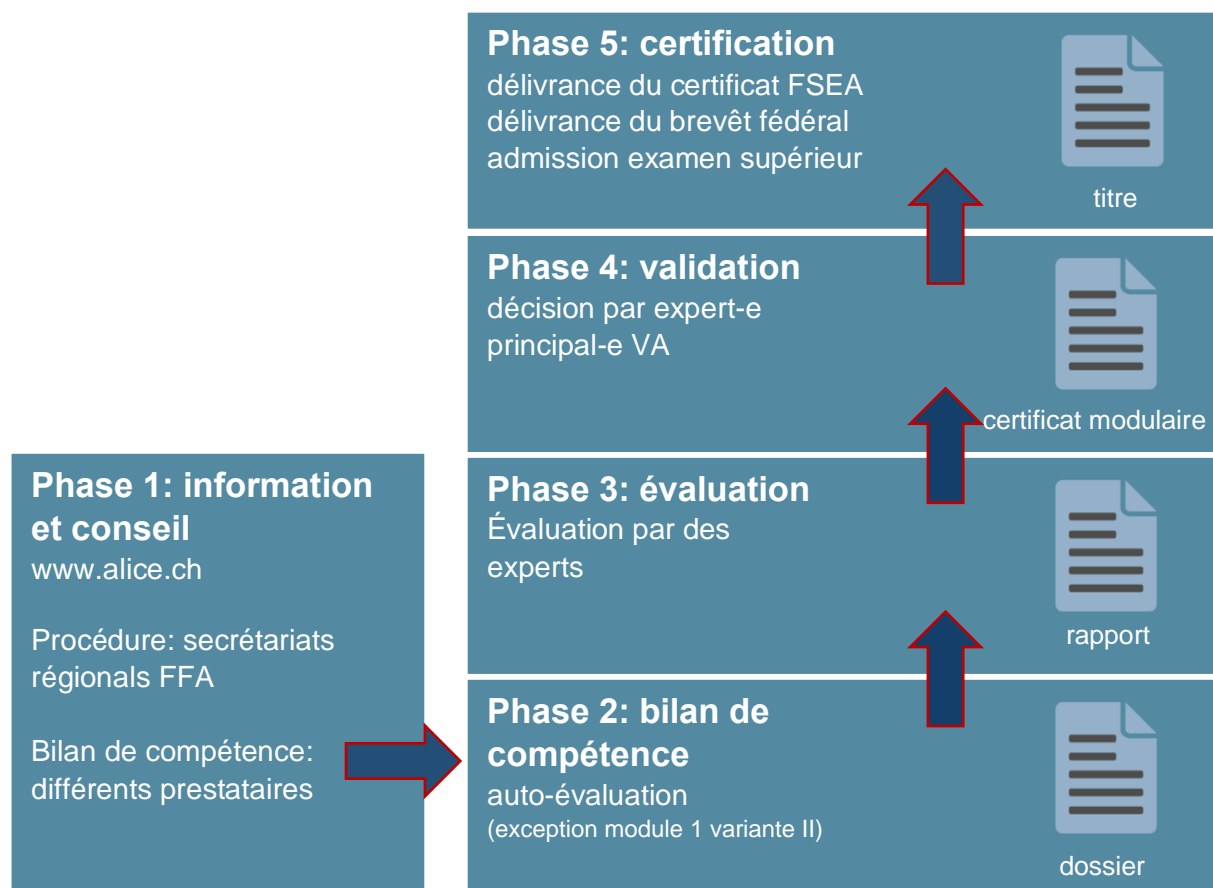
Phase 5: certification
délivrance du certificat FSEA
délivrance du brevêt fédéral
admission examen supérieur

titre

Phase 4: validation
décision par expert-e principal-e VA

certificat modulaire

Phase 1: information et conseil
www.alice.ch

Procédure: secrétariats régionals FFA

Bilan de compétence: différents prestataires

Phase 3: évaluation
Évaluation par des experts

rapport

Phase 2: bilan de compétence
auto-évaluation
(exception module 1 variante II)

dossier